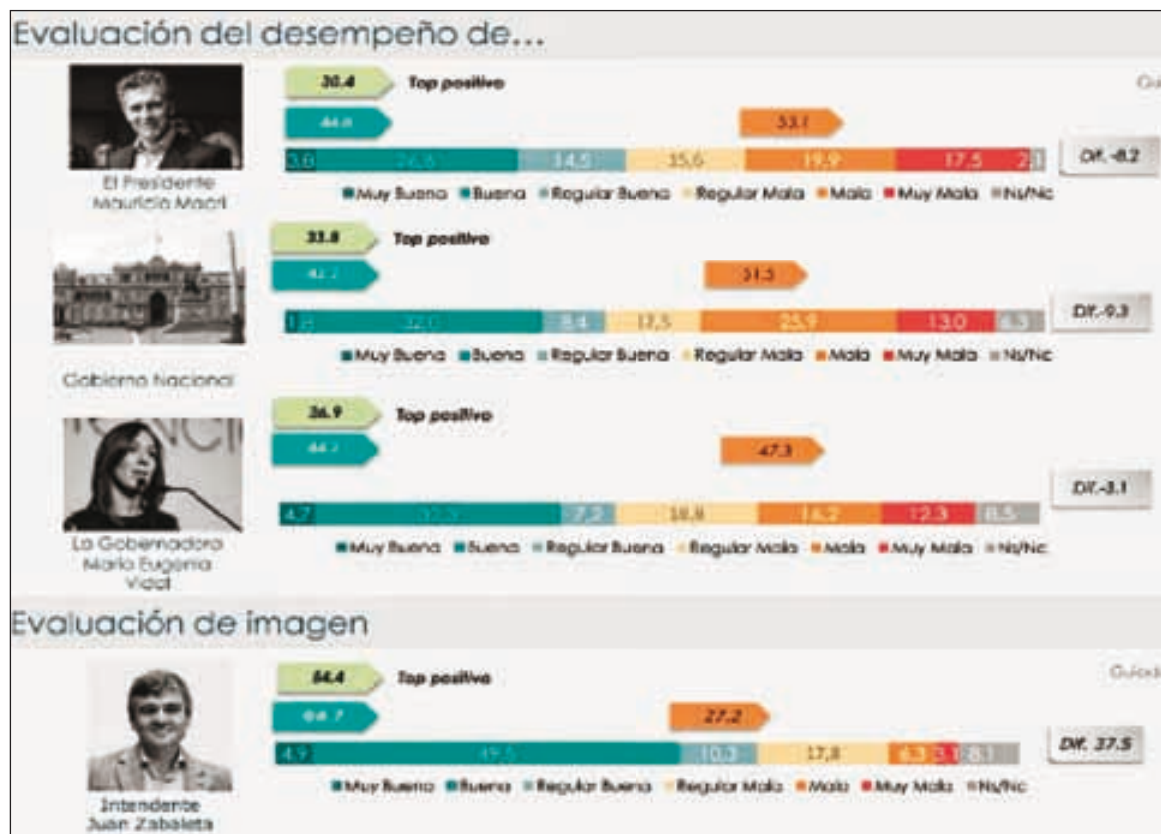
Evaluación del desempeño de...

30.4 Top positivo

Gu

44.0

33.1

3.6 | 24.5 | 14.5 | 35.6 | 19.9 | 17.5 | 2.1

Dif. -8.2

El Presidente Mauricio Macri

■Muy Buena ■Buena ■Regular Buena ■Regular Mala ■Mala ■Muy Mala ■Ns/Nc

33.8 Top positivo

42.2

31.5

1.8 | 32.0 | 8.4 | 17.5 | 25.9 | 13.0 | 6.3

Dif.-9.3

■Muy Buena ■Buena ■Regular Buena ■Regular Mala ■Mala ■Muy Mala ■Ns/Nc

Gobierno Nacional

36.9 Top positivo

44.2

47.3

Dif.-3.1

4.7 | 32.2 | 7.2 | 18.8 | 14.2 | 12.3 | 8.5

La Gobernadora María Eugenia Vidal

■Muy Buena ■Buena ■Regular Buena ■Regular Mala ■Mala ■Muy Mala ■Ns/Nc

Evaluación de imagen

54.4 Top positivo

Guion

64.7

27.2

4.9 | 49.5 | 10.3 | 17.8 | 6.3 | 3.1 | 8.1

Dif. 37.5

■Muy Buena ■Buena ■Regular Buena ■Regular Mala ■Mala ■Muy Mala ■Ns/Nc

Intendente Juan Zabaleta